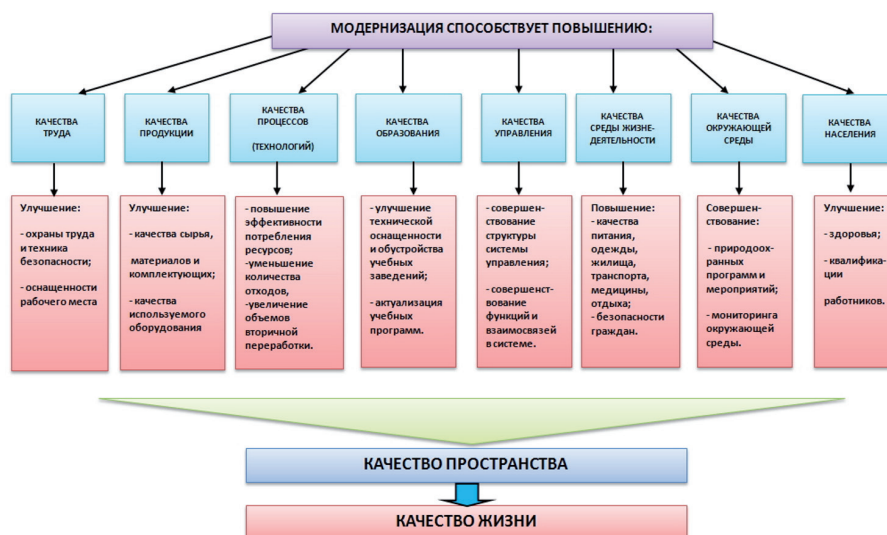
МОДЕРНИЗАЦИЯ СПОСОБСТВУЕТ ПОВЫШЕНИЮ:

КАЧЕСТВА ТРУДА

Улучшение:

- охраны труда и техника безопасности;

- оснащенности рабочего места

КАЧЕСТВА ПРОДУКЦИИ

Улучшение:

- качества сырья,

материалов и комплектующих;

- качества используемого оборудования

КАЧЕСТВА ПРОЦЕССОВ (ТЕХНОЛОГИЙ)

- повышение эффективности потребления ресурсов;

-уменьшение количества отходов,

-увеличение объемов вторичной переработки.

КАЧЕСТВА ОБРАЗОВАНИЯ

- улучшение технической оснащенности и обустройства учебных заведений;

- актуализация учебных программ.

КАЧЕСТВА УПРАВЛЕНИЯ

- совершенствование структуры системы управления;

- совершенствование функций и взаимосвязей в системе.

КАЧЕСТВА СРЕДЫ ЖИЗНЕДЕЯТЕЛЬНОСТИ

Повышение:

- качества питания, одежды, жилища, транспорта, медицины, отдыха;

- безопасности граждан.

КАЧЕСТВА ОКРУЖАЮЩЕЙ СРЕДЫ

Совершенствование:

- природоохранных программ и мероприятий;

- мониторинга окружающей среды.

КАЧЕСТВА НАСЕЛЕНИЯ

Улучшение:

- здоровья;

- квалификации

работников.

КАЧЕСТВО ПРОСТРАНСТВА

КАЧЕСТВО ЖИЗНИ